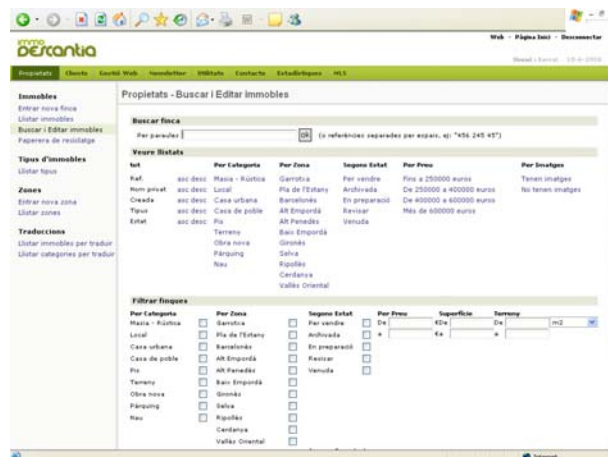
immo
Descantia

Web - Pàgina Inici - Desconnectar

Propietats Clients Gestió Web Newsletter Utilitats Contacte Estadístiques MLS

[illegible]

Immobles
Entrar nova finca
Llistar immobles
Buscar i Editar immobles
Paperera de reciclatge

Tipus d'immobles
Llistar tipus

Zones
Entrar nova zona
Llistar zones

Traduccions
Llistar immobles per traduir
Llistar categories per traduir

Propietats - Buscar i Editar immobles

Buscar finca
Per paraules [ ] ok (o referències separades per espais, ej: "456 245 45")

Veure llistats

| tot | | Per Categoria | Per Zona | Segons Estat | Per Preu | Per Imatges |
|---|---|---|---|---|---|---|
| Ref. | asc desc | Masia - Rústica | Garrotxa | Per vendre | Fins a 250000 euros | Tenen imatges |
| Nom privat | asc desc | Local | Pla de l'Estany | Archivada | De 250000 a 400000 euros | No tenen imatges |
| Creada | asc desc | Casa urbana | Barcelonès | En preparació | De 400000 a 600000 euros | |
| Tipus | asc desc | Casa de poble | Alt Empordà | Revisar | Més de 600000 euros | |
| Estat | asc desc | Pis | Alt Penedès | Venuda | | |
| | | Terreny | Baix Empordà | | | |
| | | Obra nova | Gironès | | | |
| | | Pàrquing | Selva | | | |
| | | Nau | Ripollès | | | |
| | | | Cerdanya | | | |
| | | | Vallès Oriental | | | |

Filtrar finques

| Per Categoria | Per Zona | Segons Estat | Per Preu | Superfície | Terreny |
|---|---|---|---|---|---|
| Masia - Rústica | Garrotxa | Per vendre | De | 'De | De m2 |
| Local | Pla de l'Estany | Archivada | a | 'a | a |
| Casa urbana | Barcelonès | En preparació | | | |
| Casa de poble | Alt Empordà | Revisar | | | |
| Pis | Alt Penedès | Venuda | | | |
| Terreny | Baix Empordà | | | | |
| Obra nova | Gironès | | | | |
| Pàrquing | Selva | | | | |
| Nau | Ripollès | | | | |
| | Cerdanya | | | | |
| | Vallès Oriental | | | | |